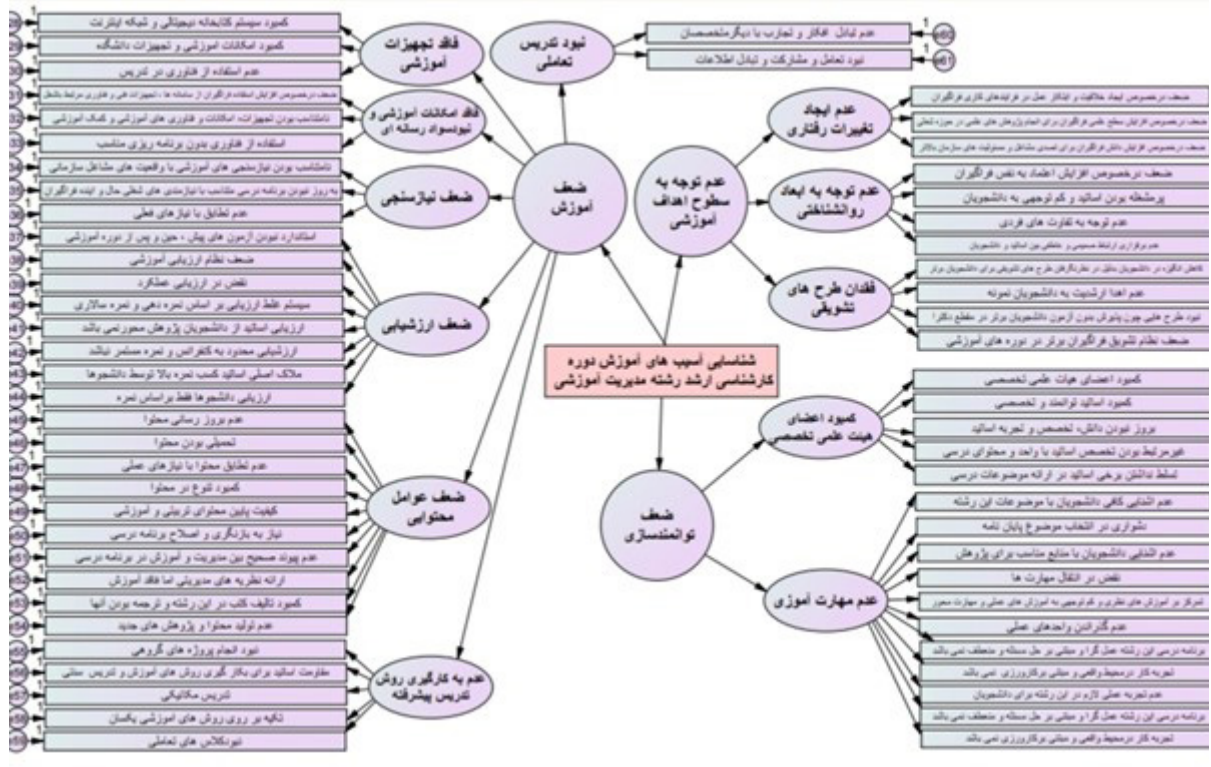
شناسایی آسیب های آموزش دوره کارشناسی ارشد رشته مدیریت آموزشی

ضعف آموزش

فاقد تجهیزات آموزشی
کمبود سیستم کتابخانه دیجیتالی و شبکه اینترنت
کمبود امکانات آموزشی و تجهیزات دانشگاه
عدم استفاده از فناوری در تدریس

فاقد امکانات آموزشی و نیوسواد رسانه ای
ضعف درخصوص افزایش استفاده فراگیران از سامانه ها ، تجهیزات فنی و فناوری مرتبط بادانش
نامتناسب بودن تجهیزات، امکانات و فناوری های آموزشی و کمک آموزشی
استفاده از فناوری بدون برنامه ریزی مناسب

ضعف نیازسنجی
نامتناسب بودن نیازسنجی های آموزشی با واقعیت های مشاغل سازمانی
به روز نبودن برنامه درسی متناسب با نیازسنجی های شغلی حال و اینده فراگیران
عدم تطابق با نیازهای فعلی

ضعف ارزشیابی
استاندارد نبودن آزمون های پیش ، حین و پس از دوره آموزشی
ضعف نظام ارزیابی آموزشی
نقص در ارزیابی عملکرد
سیستم غلط ارزیابی بر اساس نمره دهی و نمره سالاری
ارزیابی اساتید از دانشجویان پژوهش محور نمی باشد
ارزشیابی محدود به کنفرانس و نمره مستمر نباشد
ملاک اصلی اساتید کسب نمره بالا توسط دانشجوها
ارزیابی دانشجوها فقط براساس نمره

ضعف عوامل محتوایی
عدم بروز رسانی محتوا
تحمیلی بودن محتوا
عدم تطابق محتوا با نیازهای عملی
کمبود تنوع در محتوا
کیفیت پایین محتوای تربیتی و آموزشی
نیاز به بازنگری و اصلاح برنامه درسی
عدم پیوند صحیح بین مدیریت و آموزش در برنامه درسی
ارائه نظریه های مدیریتی اما فاقد آموزش
کمبود تالیف کتب در این رشته و ترجمه بودن آنها
عدم تولید محتوا و پژوهش های جدید

عدم به کارگیری روش تدریس پیشرفته
نبود انجام پروژه های گروهی
مقاومت اساتید برای بکار گیری روش های آموزش و تدریس سنتی
تدریس مکانیکی
تاکید بر روی روش های آموزشی یکسان
نبودکلاس های تعاملی

نبود تدریس تعاملی
عدم تبادل افکار و تجارب با دیگرمتخصصان
نبود تعامل و مشارکت و تبادل اطلاعات

عدم توجه به سطوح اهداف آموزشی

عدم ایجاد تغییرات رفتاری
ضعف درخصوص ایجاد خلاقیت و ابتکار عمل در فرایندهای کاری فراگیران
ضعف درخصوص افزایش سطح علمی فراگیران برای انجام پژوهش های علمی در حوزه شغلی
ضعف درخصوص افزایش دانش فراگیران برای انجام بهتر مشاغل و مسئولیت های سازمان متبوع

عدم توجه به ابعاد روانشناختی
ضعف درخصوص افزایش اعتماد به نفس فراگیران
پرمشغله بودن اساتید و کم توجهی به دانشجویان
عدم توجه به تفاوت های فردی
عدم برقراری ارتباط صمیمی و دوستانه بین استاد و دانشجو

فقدان طرح های تشویقی
کاهش انگیزه در دانشجویان دلیل در نظرنگرفتن طرح های تشویقی برای دانشجویان برتر
عدم اهدا ارشدیت به دانشجویان نمونه
نبود طرح هایی چون پذیرش بدون آزمون دانشجویان برتر در مقطع دکترا
ضعف نظام تشویق فراگیران برتر در دوره های آموزشی

ضعف توانمندسازی

کمبود اعضای هیئت علمی تخصصی
کمبود اعضای هیات علمی تخصصی
کمبود اساتید توانمند و تخصصی
بروز نبودن دانش، تخصص و تجربه اساتید
غیرمرتبط بودن تخصص اساتید با واحد و محتوای درسی
تسلط نداشتن برخی اساتید در ارائه موضوعات درسی

عدم مهارت آموزی
عدم آشنایی کافی دانشجویان با موضوعات این رشته
دشواری در انتخاب موضوع پایان نامه
عدم آشنایی دانشجویان با منابع مناسب برای پژوهش
نقص در انتقال مهارت ها
تمرکز بر آموزش های نظری و کم توجهی به آموزش های عملی و مهارت محور
عدم گذراندن واحدهای عملی
برنامه درسی این رشته عمل گرا و مبتنی بر حل مسئله و منعطف نمی باشد
تجربه کار درمحیط واقعی و مبتنی برکارورزی نمی باشد
عدم تجربه عملی لازم در این رشته برای دانشجویان
برنامه درسی این رشته عمل گرا و مبتنی بر حل مسئله و منعطف نمی باشد
تجربه کار درمحیط واقعی و مبتنی برکارورزی نمی باشد